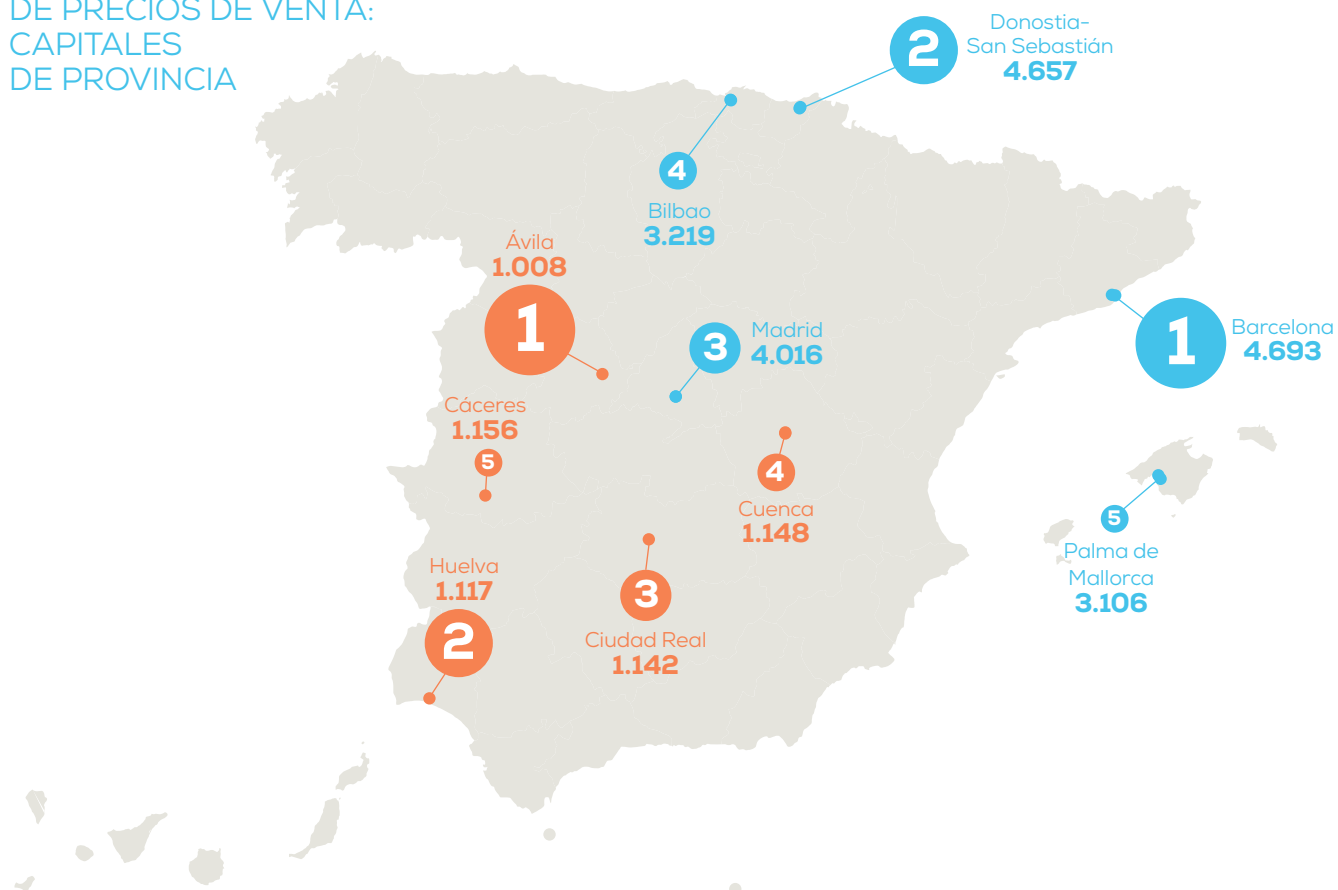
DE PRECIOS DE VENTA: CAPITALES DE PROVINCIA

2 Donostia-San Sebastián 4.657

4 Bilbao 3.219

Ávila 1.008 1

3 Madrid 4.016

1 Barcelona 4.693

Cáceres 1.156 5

4 Cuenca 1.148

5 Palma de Mallorca 3.106

Huelva 1.117 2

3 Ciudad Real 1.142